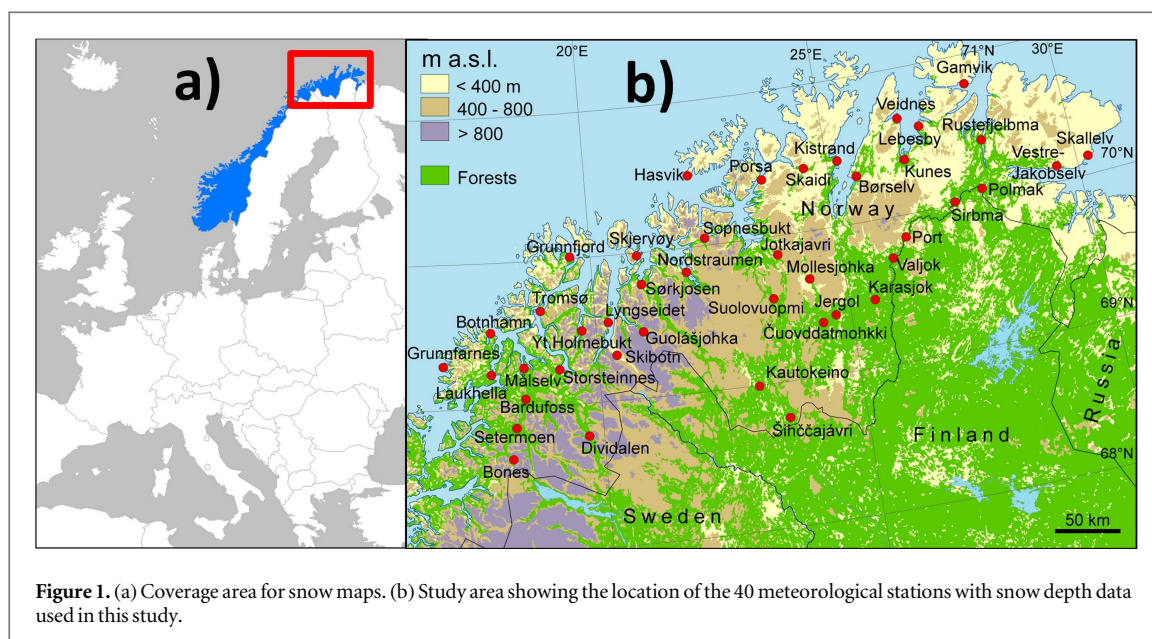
a)

b)

m a.s.l.
< 400 m
400 - 800
> 800
Forests

20°E
25°E
71°N
30°E
70°N
69°N
68°N

Gamvik
Veidnes
Lebesby
Rustefjelbma
Skallelv
Vestre-Jakobselv
Kistrand
Kunes
Porsa
Skaidi
Børselv
Polmak
Hasvik
Sirbma
Norway
Sopnesbukt
Port
Grunnfjord
Skjervøy
Jotkajavri
Valjok
Nordstraumen
Mollesjohka
Karasjok
Sørkjosen
Tromsø
Suolovuopmi
Jergol
Lyngseidet
Botnhamn
Čuovddatmohkki
Guolášjohka
Yt. Holmebukt
Skibotn
Grunnfarnes
Kautokeino
Målselv
Storsteinnes
Laukhella
Bardufoss
Šihččajávri
Finland
Setermoen
Dividalen
Bones
Russia
Sweden
50 km

Figure 1. (a) Coverage area for snow maps. (b) Study area showing the location of the 40 meteorological stations with snow depth data used in this study.